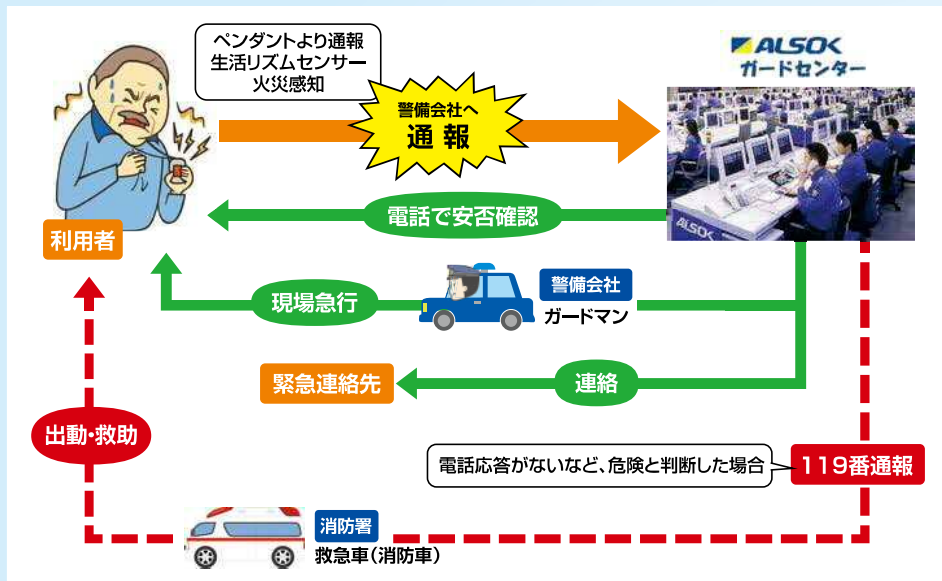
ペンダントより通報
生活リズムセンサー
火災感知

警備会社へ
通報

ALSOK
ガードセンター

ALSOK

利用者

電話で安否確認

現場急行

警備会社
ガードマン

緊急連絡先

連絡

出動・救助

電話応答がないなど、危険と判断した場合

119番通報

消防署
救急車（消防車）